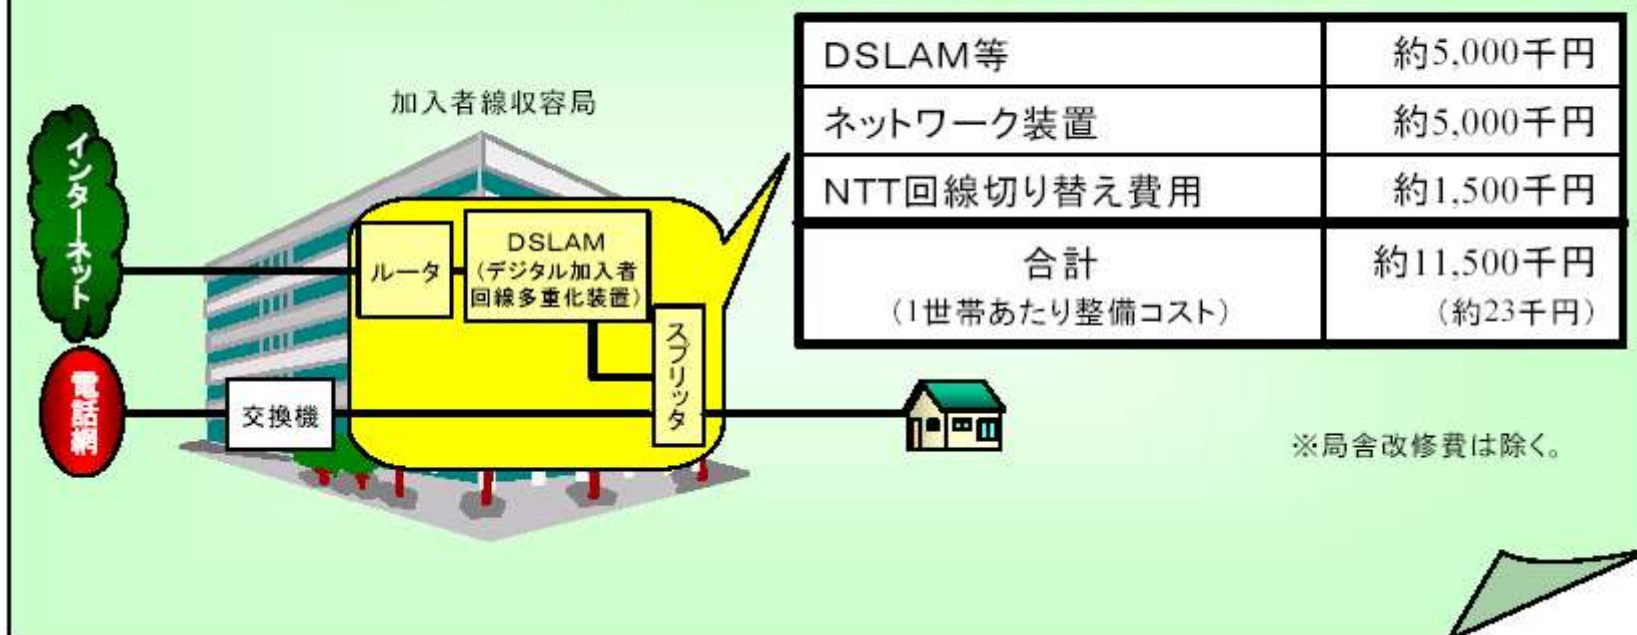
加入者線収容局

インターネット

ルータ

DSLAM
(デジタル加入者回線多重化装置)

スプリッタ

電話網

交換機

| DSLAM等 | 約5,000千円 |
|---|---|
| ネットワーク装置 | 約5,000千円 |
| NTT回線切り替え費用 | 約1,500千円 |
| 合計<br>(1世帯あたり整備コスト) | 約11,500千円<br>(約23千円) |

※局舎改修費は除く。